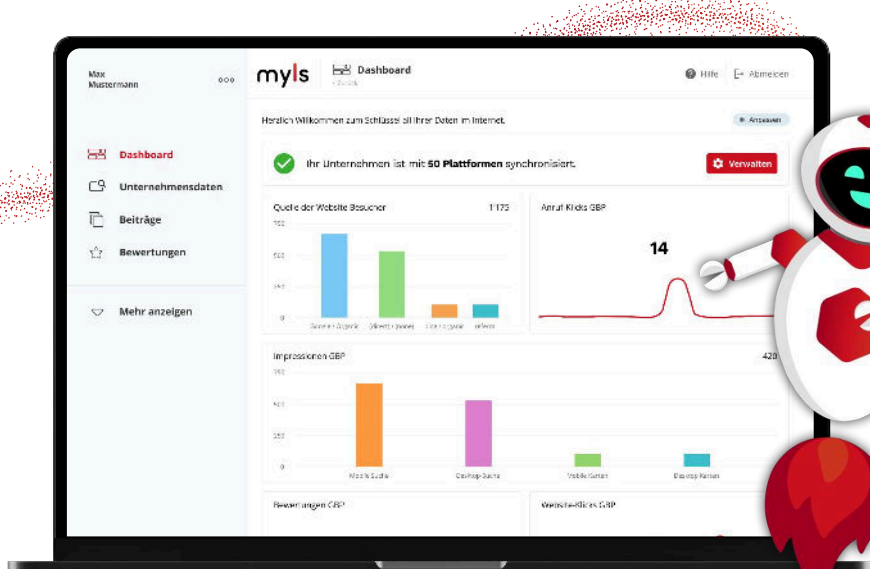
Max Mustermann

myls

Dashboard

Hilfe

Abmelden

Dashboard

Unternehmensdaten

Beiträge

Bewertungen

Mehr anzeigen

Herzlich Willkommen zum Schlüssel all Ihrer Daten im Internet.

Anpassen

Ihr Unternehmen ist mit 50 Plattformen synchronisiert.

Verwalten

Quelle der Website Besucher

1175

Google / Organic

Direct / (none)

Anruf Klicks GBP

14

Impressionen GBP

420

Mobile Suche

Desktop-Suche

Mobile Karten

Desktop Karten

Bewertungen GBP

Website-Klicks GBP